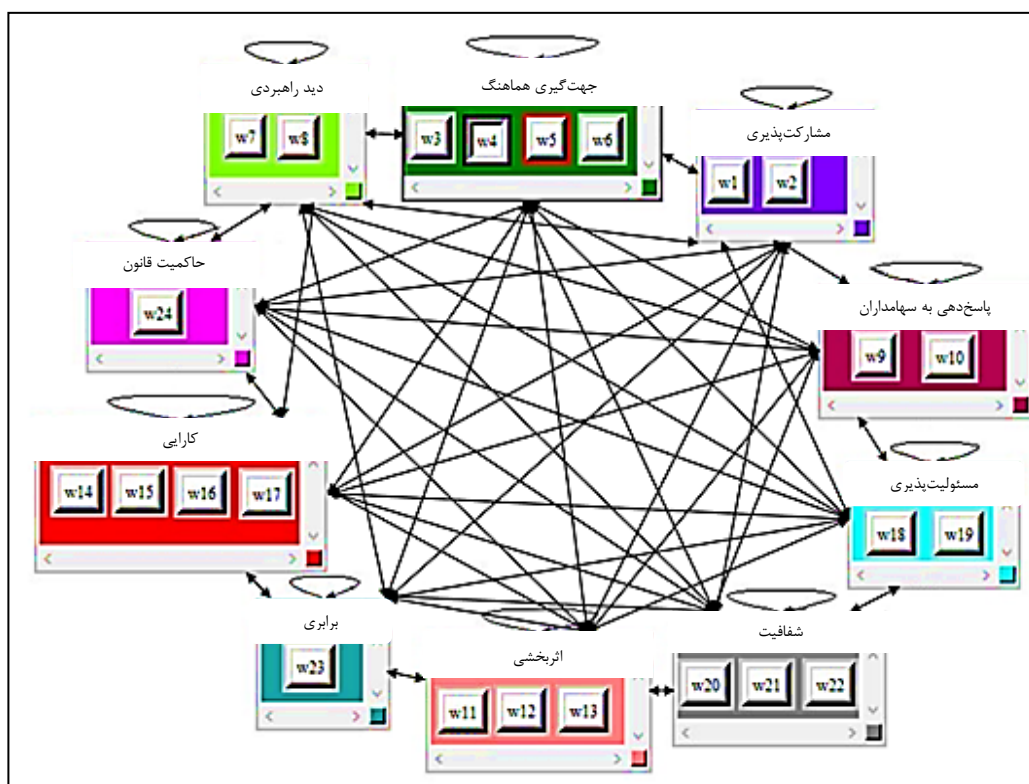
دید راهبردی
w7 w8

جهت‌گیری هماهنگ
w3 w4 w5 w6

مشارکت‌پذیری
w1 w2

حاکمیت قانون
w24

پاسخ‌دهی به سهامداران
w9 w10

کارایی
w14 w15 w16 w17

مسئولیت‌پذیری
w18 w19

برابری
w23

اثربخشی
w11 w12 w13

شفافیت
w20 w21 w22